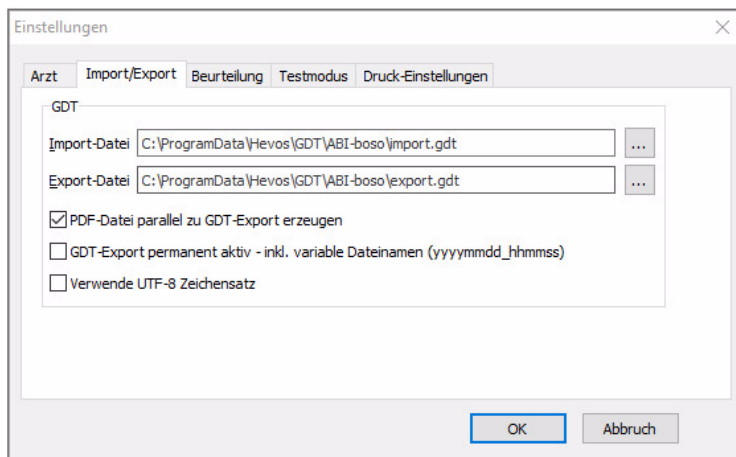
Einstellungen

Arzt | Import/Export | Beurteilung | Testmodus | Druck-Einstellungen

GDT

Import-Datei C:\ProgramData\Hevos\GDT\ABI-boso\import.gdt ...

Export-Datei C:\ProgramData\Hevos\GDT\ABI-boso\export.gdt ...

PDF-Datei parallel zu GDT-Export erzeugen

GDT-Export permanent aktiv - inkl. variable Dateinamen (yyyymmdd_hhmmss)

Verwende UTF-8 Zeichensatz

OK

Abbruch